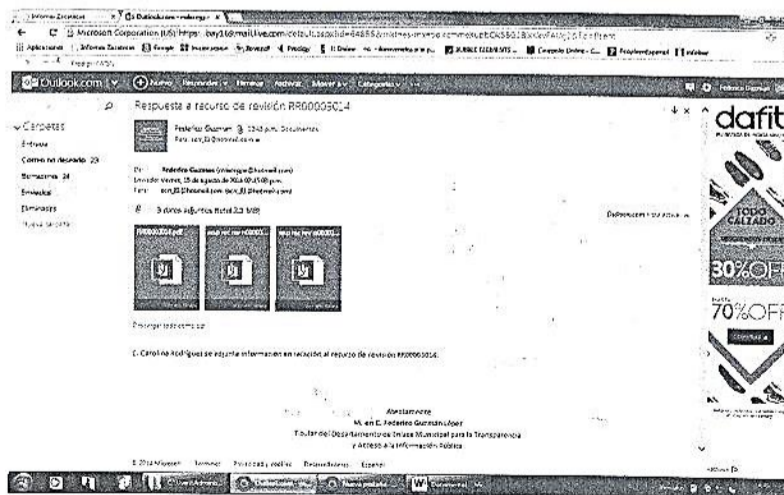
Informes Escolares | Outlook.com - rafaengge

Microsoft Corporation (US) https://bay168.mail.live.com/default.aspx?id=64855&mkt=es-mx

Aplicaciones | Informes Escolares | Google | Insurgentes | Facebook | Prodigy | Online | documentos | Correo Univ | Preparatorias

Outlook.com | Nuevo | Responder | Eliminar | Archivar | Mover a | Categorías

Carpetas
Entrada
Correo no deseado 23
Borradores 24
Enviados
Eliminados
Nueva carpeta

Respuesta a recurso de revisión RR00003014

Federico Guzman 12:43 p.m. Documentos
Para: corr_03@hotmail.com

De: Federico Guzman (rafaengge@hotmail.com)
Enviado: viernes, 15 de agosto de 2014 00:45:00 p.m.
Para: corr_03@hotmail.com (corr_03@hotmail.com)

3 datos adjuntos (total 3,3 MB)

Descargar todos como zip

RR00003014.pdf

Descargar todos como zip

C. Carolina Rodriguez se adjunta informacion en relación al recurso de revisión RR00003014.

Atentamente
M. en C. Federico Guzmán López
Titular del Departamento de Enlace Municipal para la Transparencia
y Acceso a la Información Pública

© 2014 Microsoft Términos Privacidad y cookies Desarrolladores Español

dafiti
TOPO CALZADO
30% OFF
70% OFF